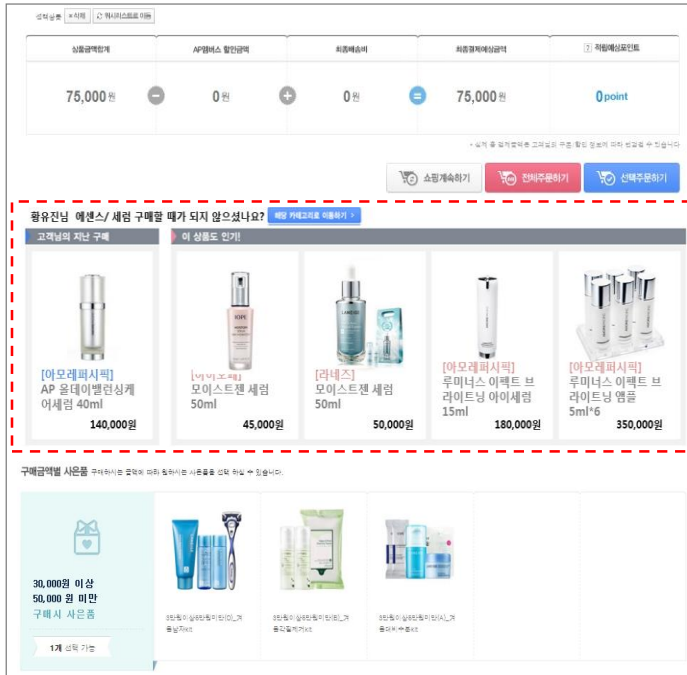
선택상품 × 삭제 위시리스트로 이동

| 상품금액합계 | | AP멤버스 할인금액 | | 최종배송비 | | 최종결제예상금액 | 적립예상포인트 |
|---|---|---|---|---|---|---|---|
| 75,000원 | − | 0원 | + | 0원 | = | 75,000원 | 0point |

쇼핑계속하기 전체주문하기 선택주문하기

황유진님 에센스/ 세럼 구매할 때가 되지 않으셨나요? 해당 카테고리로 이동하기 >

고객님의 지난 구매

이 상품도 인기!

[아모레퍼시픽] AP 올데이밸런싱케어세럼 40ml 140,000원

[아이오페] 모이스트젠 세럼 50ml 45,000원

[라네즈] 모이스트젠 세럼 50ml 50,000원

[아모레퍼시픽] 루미너스 이펙트 브라이트닝 아이세럼 15ml 180,000원

[아모레퍼시픽] 루미너스 이펙트 브라이트닝 앰플 5ml*6 350,000원

구매금액별 사은품

30,000원 이상 50,000원 미만 구매시 사은품

1개 선택 가능